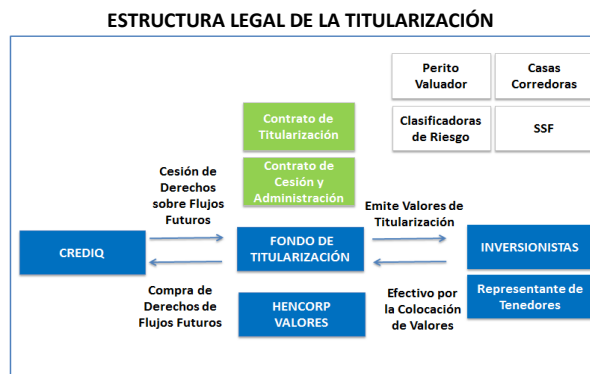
ESTRUCTURA LEGAL DE LA TITULARIZACIÓN

Perito Valuador

Casas Corredoras

Clasificadoras de Riesgo

SSF

Contrato de Titularización

Contrato de Cesión y Administración

Cesión de Derechos sobre Flujos Futuros

Emite Valores de Titularización

CREDIQ

FONDO DE TITULARIZACIÓN

INVERSIONISTAS

Compra de Derechos de Flujos Futuros

HENCORP VALORES

Efectivo por la Colocación de Valores

Representante de Tenedores